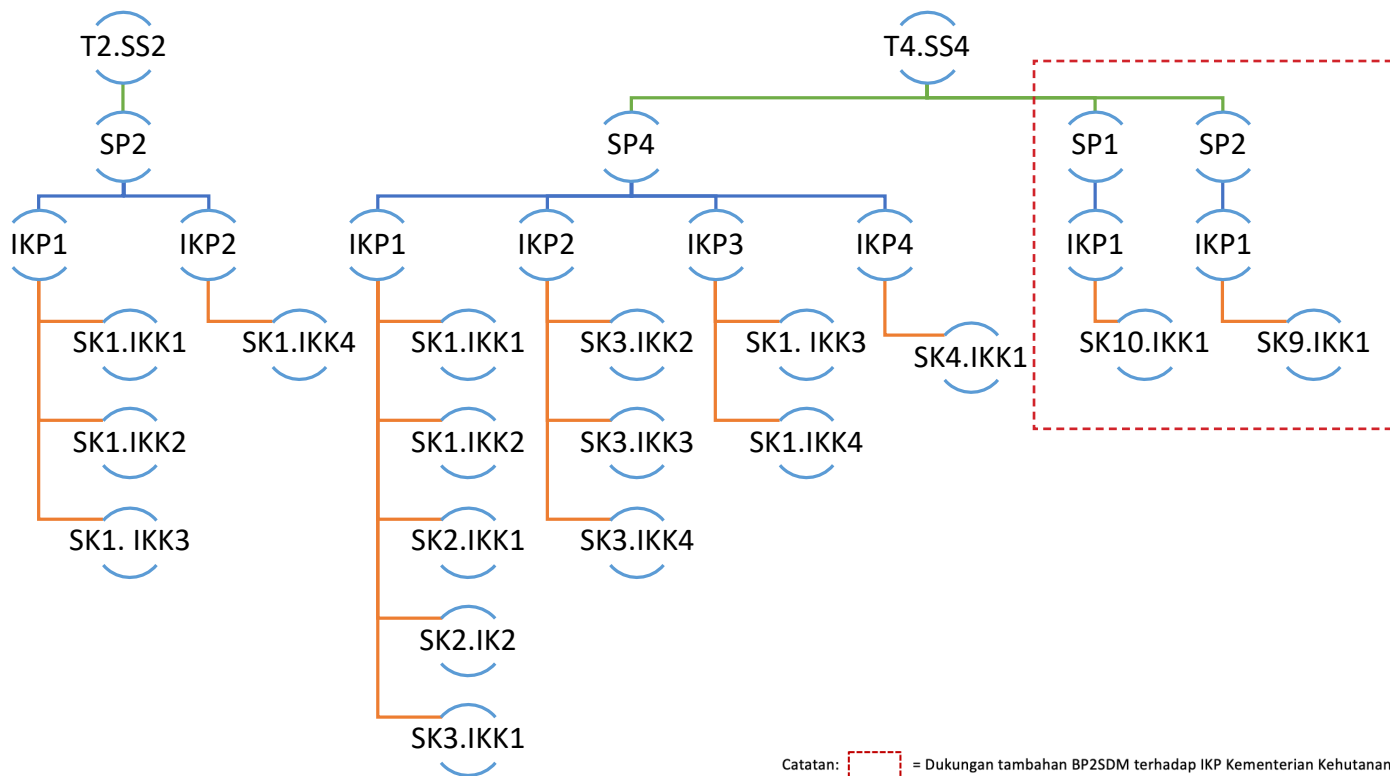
T2.SS2

SP2

IKP1

IKP2

SK1.IKK1

SK1.IKK4

SK1.IKK2

SK1. IKK3

T4.SS4

SP4

IKP1

IKP2

IKP3

IKP4

SK1.IKK1

SK3.IKK2

SK1. IKK3

SK4.IKK1

SK1.IKK2

SK3.IKK3

SK1.IKK4

SK2.IKK1

SK3.IKK4

SK2.IK2

SK3.IKK1

SP1

SP2

IKP1

IKP1

SK10.IKK1

SK9.IKK1

Catatan: = Dukungan tambahan BP2SDM terhadap IKP Kementerian Kehutanan